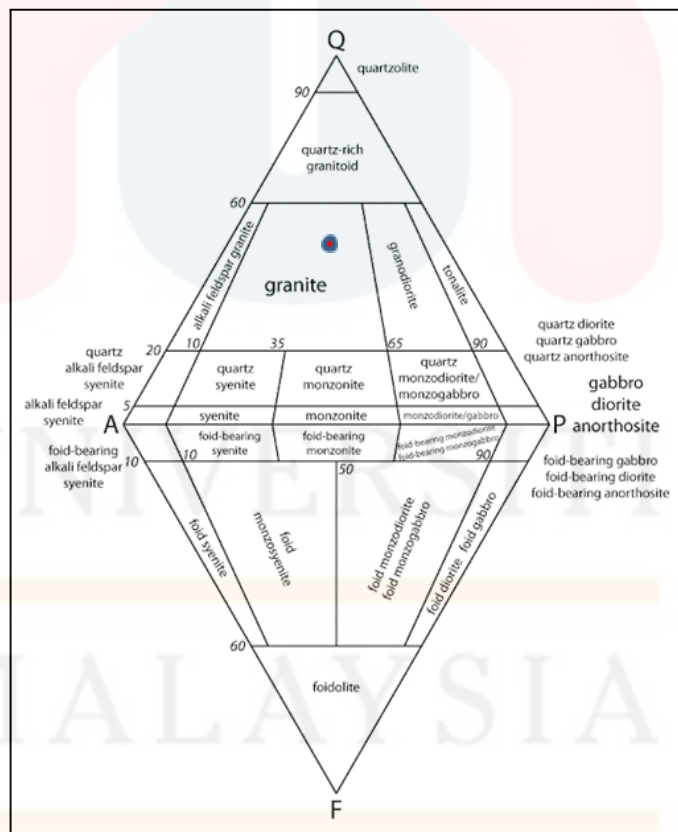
Q

quartzolite

90

quartz-rich granitoid

60

alkali feldspar granite

granite

granodiorite

tonalite

quartz diorite
quartz gabbro
quartz anorthosite

20

10

35

65

90

quartz alkali feldspar syenite

quartz syenite

quartz monzonite

quartz monzodiorite/ monzogabbro

gabbro
diorite
anorthosite

5

alkali feldspar syenite

syenite

monzonite

monzodiorite/gabbro

A

P

foid-bearing syenite

foid-bearing monzonite

foid-bearing monzodiorite
foid-bearing monzogabbro

foid-bearing alkali feldspar syenite

10

10

50

90

foid-bearing gabbro
foid-bearing diorite
foid-bearing anorthosite

foid syenite

foid monzosyenite

foid monzodiorite
foid monzogabbro

foid diorite

foid gabbro

60

foidolite

F

UNIVERSITI
MALAYSIA